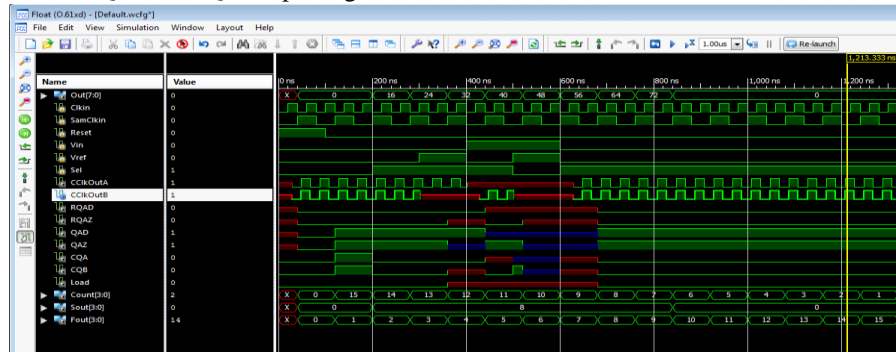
Float (O.61xd) - [Default.wcfg*]
File Edit View Simulation Window Layout Help
1.00us
Re-launch
1,213.333 ns

| Name | Value |
|---|---|
| Out[7:0] | 0 |
| Clkin | 0 |
| SamClkin | 0 |
| Reset | 0 |
| Vin | 0 |
| Vref | 0 |
| Sel | 1 |
| CClkOutA | 1 |
| CClkOutB | 1 |
| RQAD | 0 |
| RQAZ | 0 |
| QAD | 1 |
| QAZ | 1 |
| CQA | 0 |
| CQB | 0 |
| Load | 0 |
| Count[3:0] | 2 |
| Sout[3:0] | 0 |
| Fout[3:0] | 14 |

0 ns 200 ns 400 ns 600 ns 800 ns 1,000 ns 1,200 ns

X 0 16 24 32 40 48 56 64 72 0

X 0 15 14 13 12 11 10 9 8 7 6 5 4 3 2 1

X 0 8 0

X 0 1 2 3 4 5 6 7 8 9 10 11 12 13 14 15